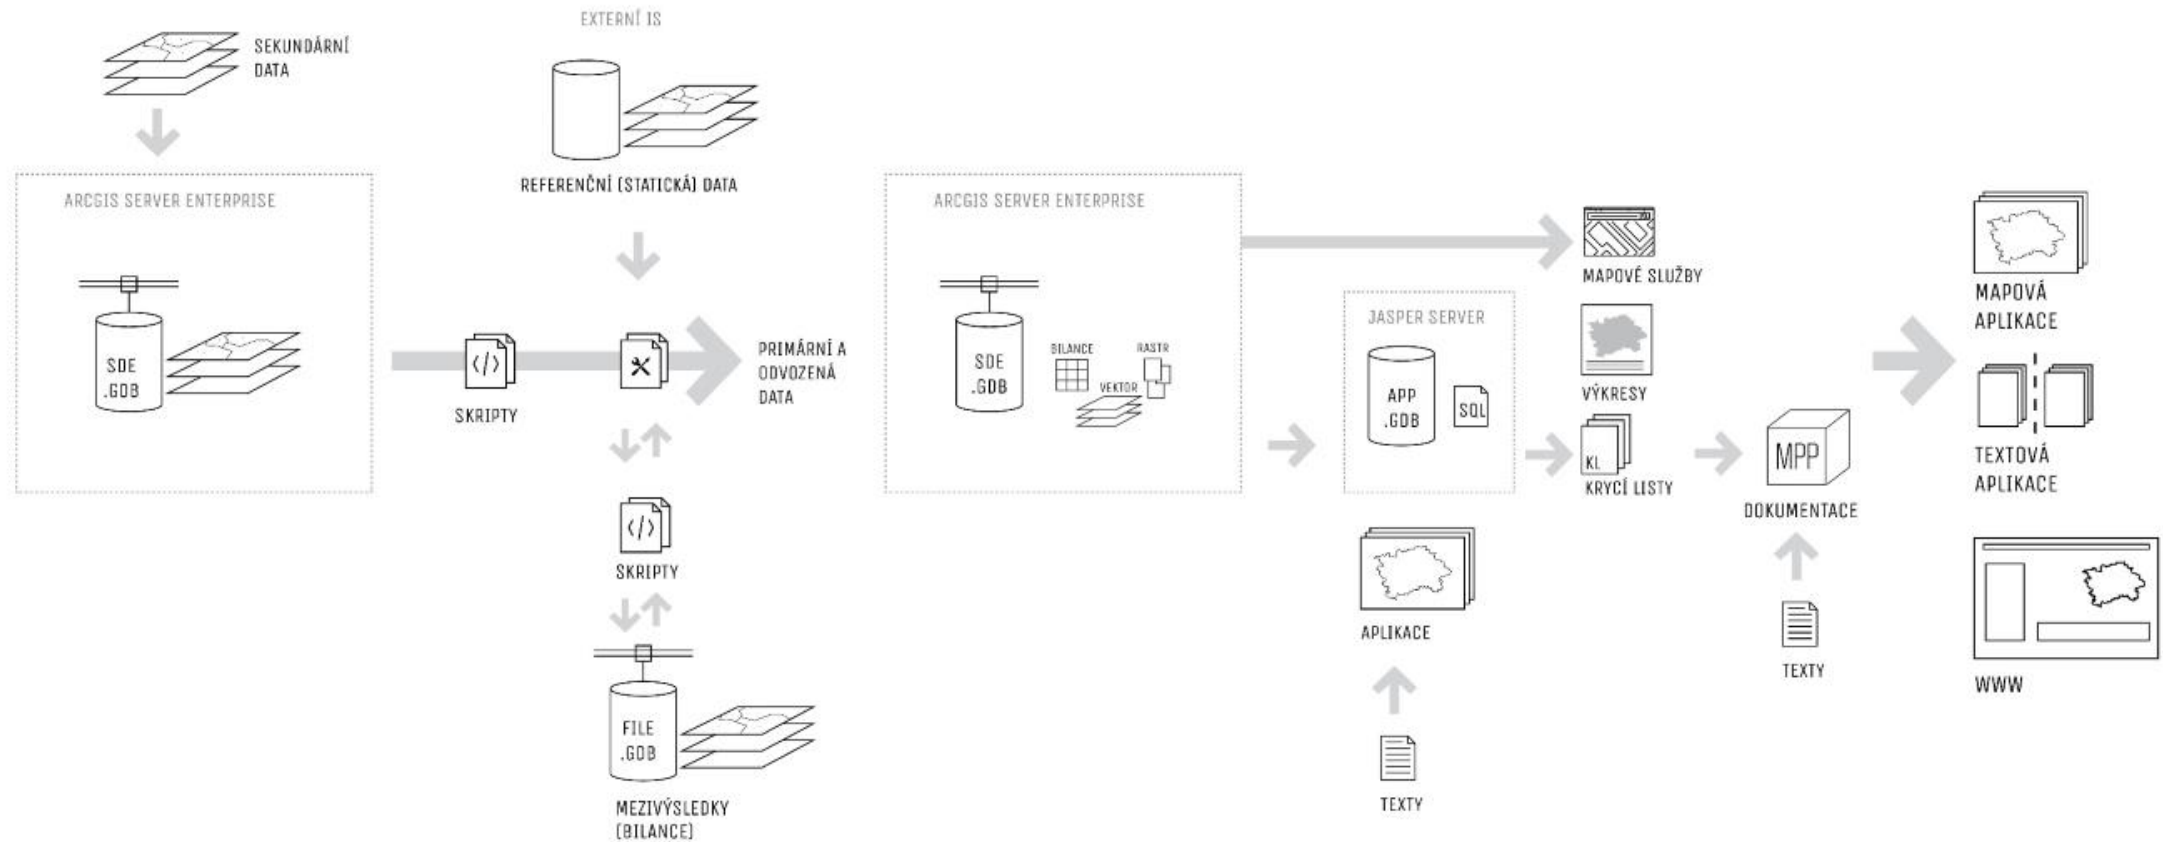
SEKUNDÁRNÍ DATA

EXTERNÍ IS

REFERENČNÍ (STATICKÁ) DATA

ARCGIS SERVER ENTERPRISE

SDE .GDB

SKRIPTY

PRIMÁRNÍ A ODVOZENÁ DATA

SKRIPTY

FILE .GDB

MEZIVÝSLEDKY (BILANCE)

ARCGIS SERVER ENTERPRISE

SDE .GDB

BILANCE

RASTR

VEKTOR

MAPOVÉ SLUŽBY

JASPER SERVER

APP .GDB

SQL

VÝKRESY

KL

KRYCÍ LISTY

APLIKACE

TEXTY

MPP

DOKUMENTACE

TEXTY

MAPOVÁ APLIKACE

TEXTOVÁ APLIKACE

WWW